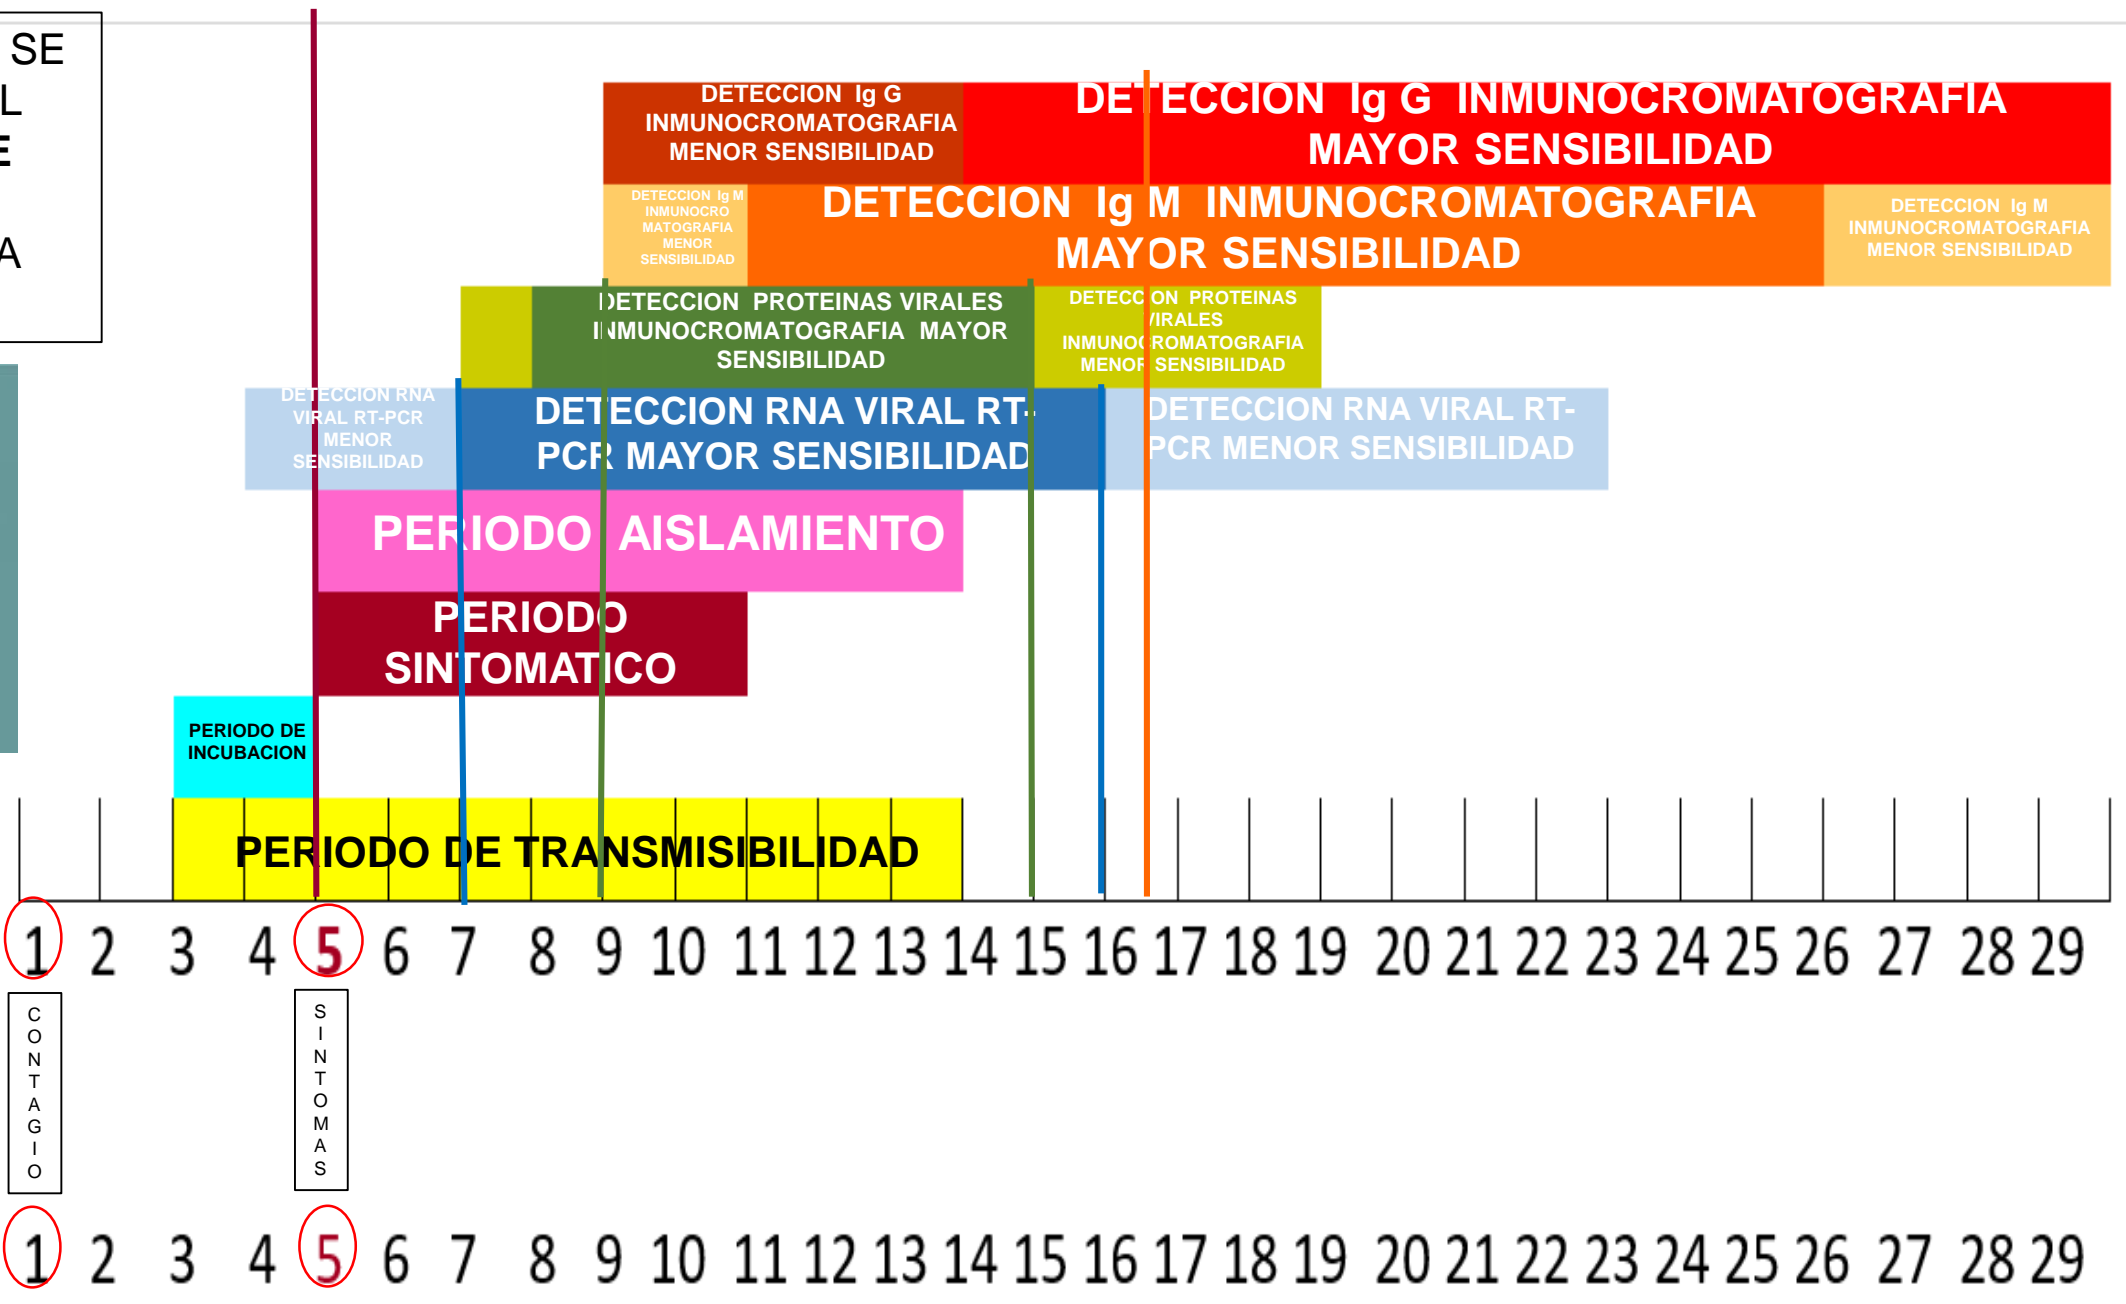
SE
L
E
A

DETECCION Ig G INMUNOCROMATOGRAFIA MENOR SENSIBILIDAD

DETECCION Ig G INMUNOCROMATOGRAFIA MAYOR SENSIBILIDAD

DETECCION Ig M INMUNOCROMATOGRAFIA MENOR SENSIBILIDAD

DETECCION Ig M INMUNOCROMATOGRAFIA MAYOR SENSIBILIDAD

DETECCION Ig M INMUNOCROMATOGRAFIA MENOR SENSIBILIDAD

DETECCION PROTEINAS VIRALES INMUNOCROMATOGRAFIA MAYOR SENSIBILIDAD

DETECCION PROTEINAS VIRALES INMUNOCROMATOGRAFIA MENOR SENSIBILIDAD

DETECCION RNA VIRAL RT-PCR MENOR SENSIBILIDAD

DETECCION RNA VIRAL RT-PCR MAYOR SENSIBILIDAD

DETECCION RNA VIRAL RT-PCR MENOR SENSIBILIDAD

PERIODO AISLAMIENTO

PERIODO SINTOMATICO

PERIODO DE INCUBACION

PERIODO DE TRANSMISIBILIDAD

1 2 3 4 5 6 7 8 9 10 11 12 13 14 15 16 17 18 19 20 21 22 23 24 25 26 27 28 29

CONTAGIO

SINTOMAS

1 2 3 4 5 6 7 8 9 10 11 12 13 14 15 16 17 18 19 20 21 22 23 24 25 26 27 28 29